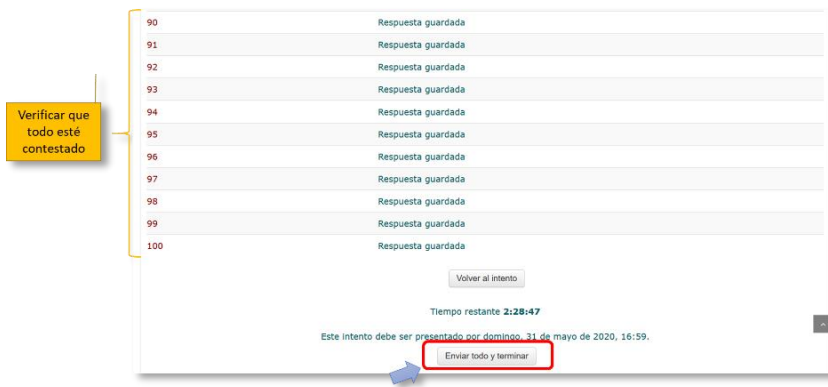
Verificar que todo esté contestado

| | |
|---|---|
| 90 | Respuesta guardada |
| 91 | Respuesta guardada |
| 92 | Respuesta guardada |
| 93 | Respuesta guardada |
| 94 | Respuesta guardada |
| 95 | Respuesta guardada |
| 96 | Respuesta guardada |
| 97 | Respuesta guardada |
| 98 | Respuesta guardada |
| 99 | Respuesta guardada |
| 100 | Respuesta guardada |

Volver al intento

Tiempo restante **2:28:47**

Este intento debe ser presentado por domingo, 31 de mayo de 2020, 16:59.

Enviar todo y terminar